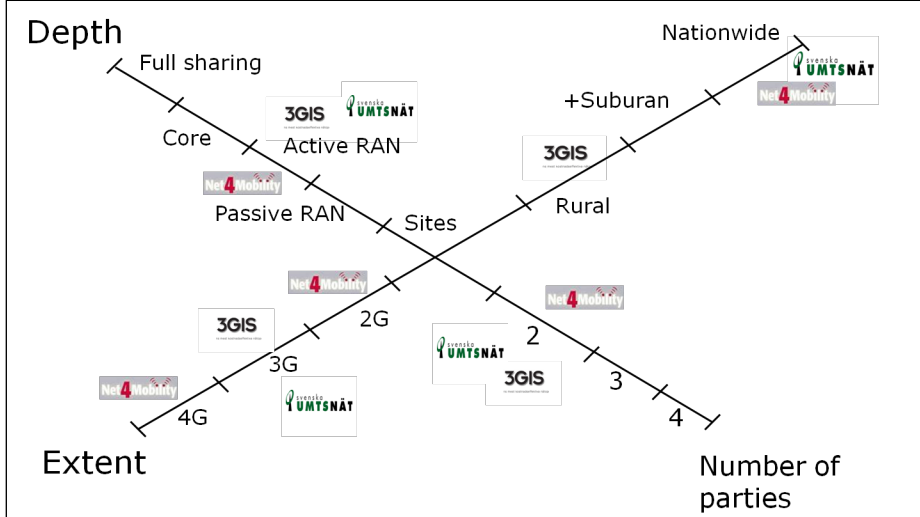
Depth

Full sharing

Nationwide

svenska UMTSNÄT

Net4Mobility

+Suburan

3GIS

svenska UMTSNÄT

Core

Active RAN

3GIS

Net4Mobility

Rural

Passive RAN

Sites

Net4Mobility

Net4Mobility

3GIS

2G

svenska UMTSNÄT

2

3GIS

3G

Net4Mobility

3

svenska UMTSNÄT

4G

4

Extent

Number of parties